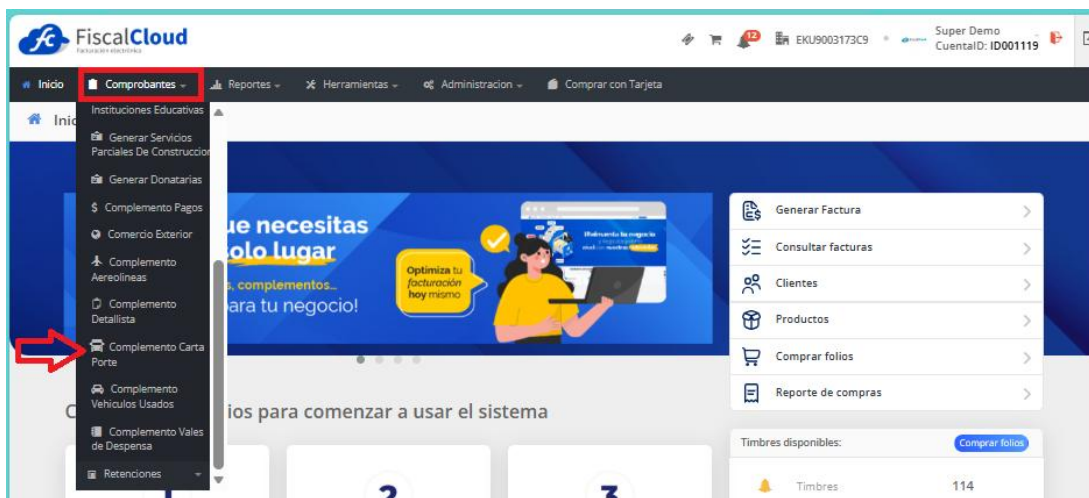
FiscalCloud
Facturación electrónica

12 EKU9003173C9 Super Demo CuentaID: ID001119

Inicio Comprobantes Reportes Herramientas Administracion Comprar con Tarjeta

Inic

Instituciones Educativas
Generar Servicios Parciales De Construccion
Generar Donatarias
$ Complemento Pagos
Comercio Exterior
Complemento Aereolineas
Complemento Detallista
Complemento Carta Porte
Complemento Vehiculos Usados
Complemento Vales de Despensa
Retenciones

ue necesitas
solo lugar
s, complementos...
ara tu negocio!

Optimiza tu facturación hoy mismo

Generar Factura
Consultar facturas
Clientes
Productos
Comprar folios
Reporte de compras

C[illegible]ios para comenzar a usar el sistema

Timbres disponibles:
Comprar folios
Timbres 114

1 2 3